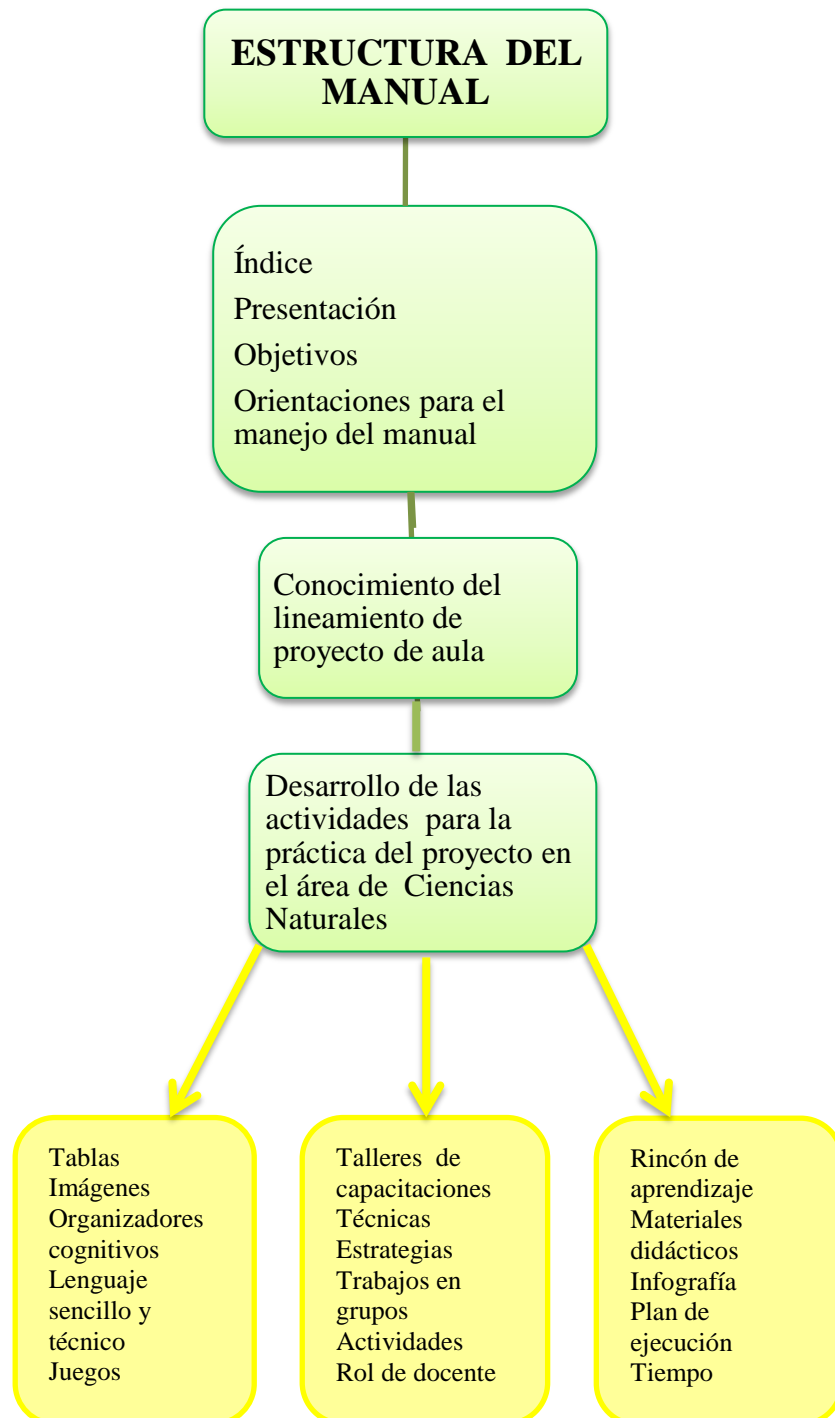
ESTRUCTURA DEL MANUAL

Índice
Presentación
Objetivos
Orientaciones para el manejo del manual

Conocimiento del lineamiento de proyecto de aula

Desarrollo de las actividades para la práctica del proyecto en el área de Ciencias Naturales

Tablas
Imágenes
Organizadores cognitivos
Lenguaje sencillo y técnico
Juegos

Talleres de capacitaciones
Técnicas
Estrategias
Trabajos en grupos
Actividades
Rol de docente

Rincón de aprendizaje
Materiales didácticos
Infografía
Plan de ejecución
Tiempo